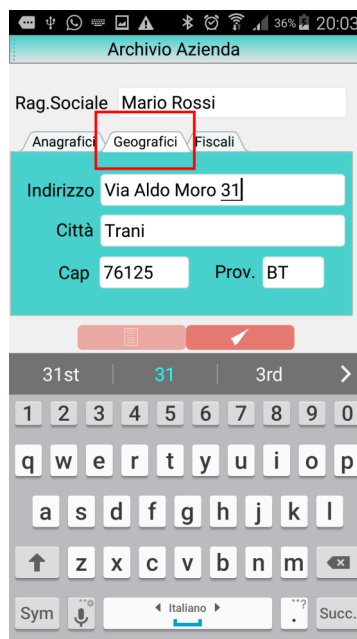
36% 20:03

Archivio Azienda

Rag.Sociale Mario Rossi

Anagrafici Geografici Fiscali

Indirizzo Via Aldo Moro 31

Città Trani

Cap 76125 Prov. BT

31st 31 3rd

1 2 3 4 5 6 7 8 9 0

q w e r t y u i o p

a s d f g h j k l

z x c v b n m

Sym Italiano Succ.